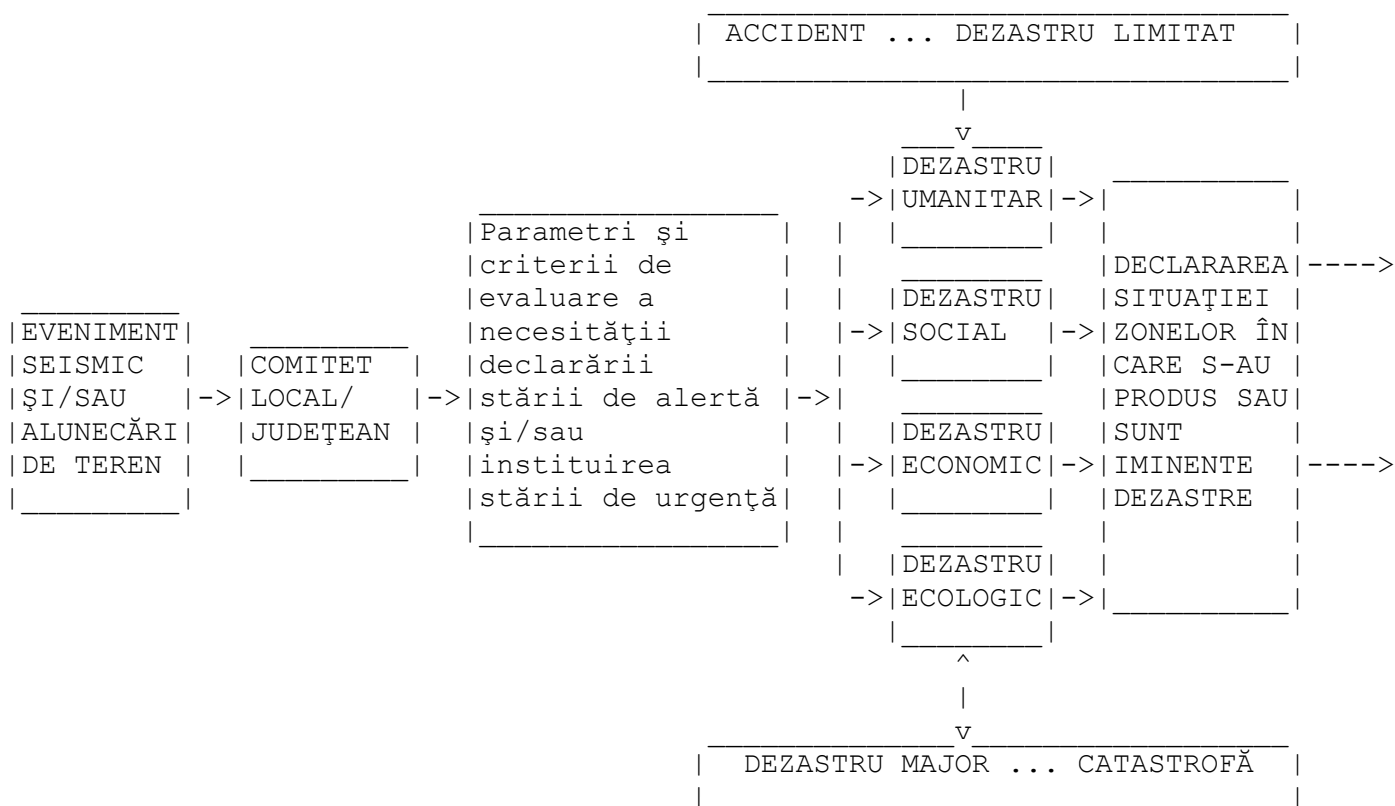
ACCIDENT ... DEZASTRU LIMITAT

EVENIMENT SEISMIC ŞI/SAU ALUNECĂRI DE TEREN

COMITET LOCAL/ JUDEŢEAN

Parametri şi criterii de evaluare a necesităţii declarării stării de alertă şi/sau instituirea stării de urgenţă

DEZASTRU UMANITAR

DEZASTRU SOCIAL

DEZASTRU ECONOMIC

DEZASTRU ECOLOGIC

DECLARAREA SITUAŢIEI ZONELOR ÎN CARE S-AU PRODUS SAU SUNT IMINENTE DEZASTRE

DEZASTRU MAJOR ... CATASTROFĂ